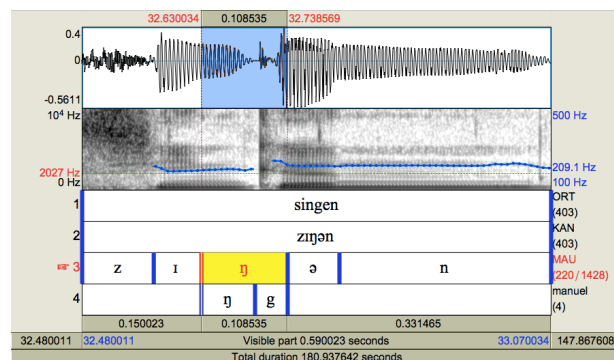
32.630034 0.108535 32.738569

0.4

0

-0.5611

$10^4$ Hz

2027 Hz

0 Hz

500 Hz

209.1 Hz

100 Hz

1 singen ORT (403)

2 zɪŋən KAN (403)

☞ 3 z ɪ ŋ ə n MAU (220 / 1428)

4 ŋ g manuel (4)

0.150023 0.108535 0.331465

32.480011 32.480011 Visible part 0.590023 seconds 33.070034 147.867608

Total duration 180.937642 seconds